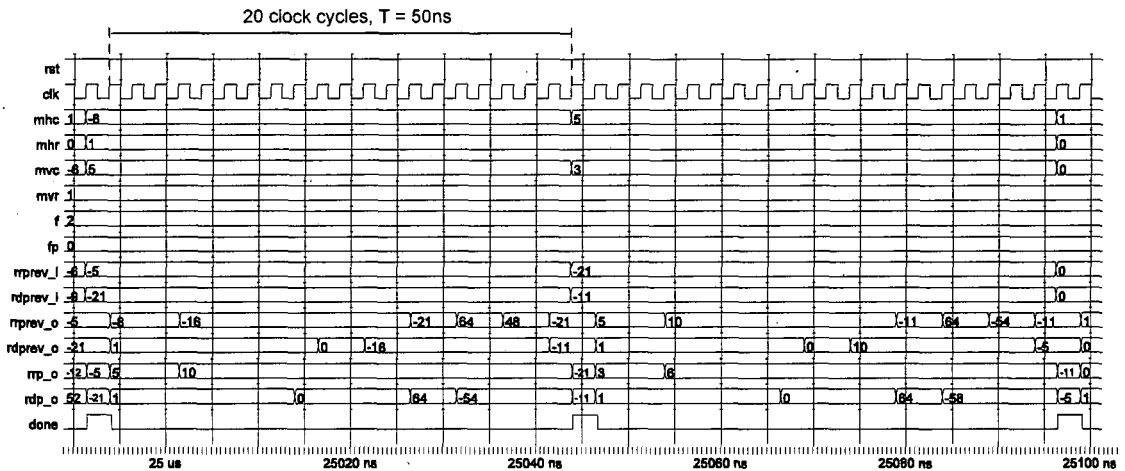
20 clock cycles, T = 50ns

rst
clk
mhc 1 -8 5 1
mhr 0 1 0
mvc -8 5 3 0
mvr 1
f 2
fp 0
rrprev_i -6 -5 -21 0
rdprev_i -8 -21 -11 0
rrprev_o -5 -8 -16 -21 64 48 -21 5 10 -11 64 -54 -11 1
rdprev_o -21 1 0 -16 -11 1 0 10 -5 0
rrp_o -12 -5 5 10 -21 3 6 -11 0
rdp_o 52 -21 1 0 64 -54 -11 1 0 64 -58 -5 1
done

25 us 25020 ns 25040 ns 25060 ns 25080 ns 25100 ns